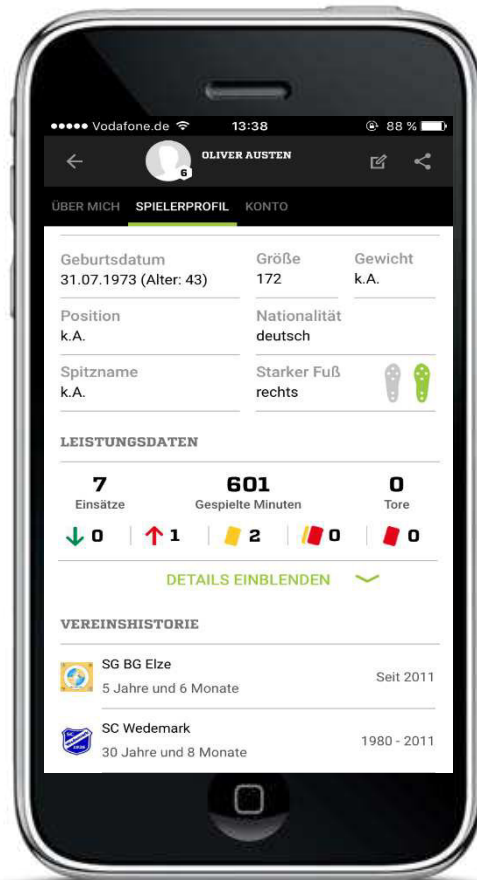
●●●●● Vodafone.de 13:38 88 %

OLIVER AUSTEN

6

ÜBER MICH SPIELERPROFIL KONTO

Geburtsdatum
31.07.1973 (Alter: 43)

Größe
172

Gewicht
k.A.

Position
k.A.

Nationalität
deutsch

Spitzname
k.A.

Starker Fuß
rechts

LEISTUNGSDATEN

7
Einsätze

601
Gespielte Minuten

0
Tore

0 1 2 0 0

DETAILS EINBLENDEN

VEREINSHISTORIE

SG BG Elze
5 Jahre und 6 Monate
Seit 2011

SC Wedemark
30 Jahre und 8 Monate
1980 - 2011